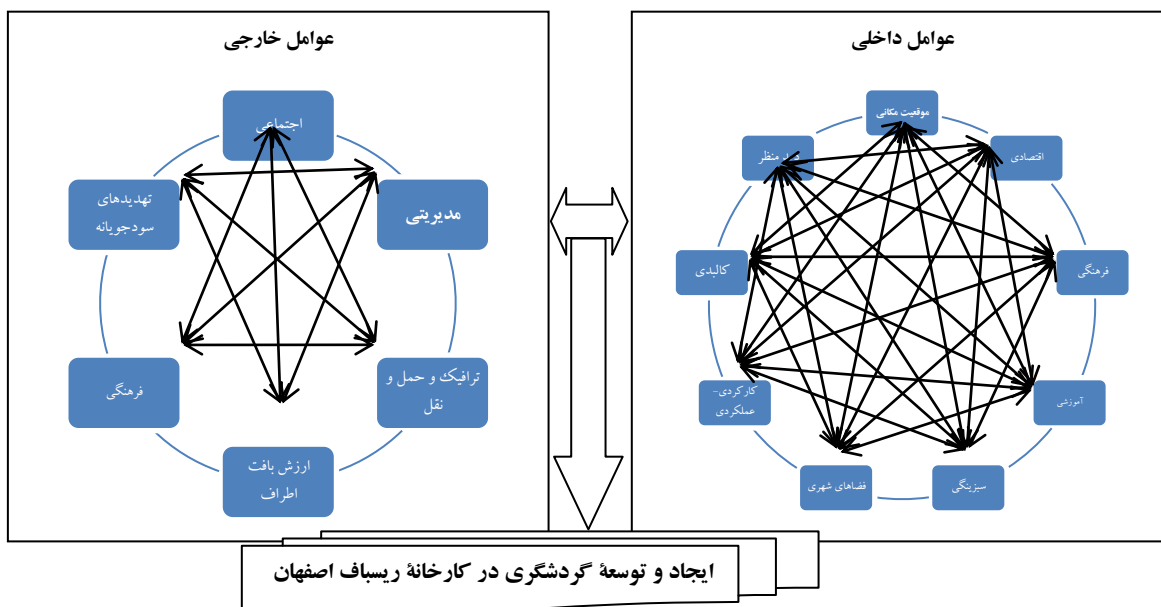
عوامل داخلی

موقعیت مکانی

اقتصادی

فرهنگی

آموزشی

سبزینگی

فضاهای شهری

کارکردی- عملکردی

کالبدی

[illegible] منظر

عوامل خارجی

اجتماعی

مدیریتی

ترافیک و حمل و نقل

ارزش بافت اطراف

فرهنگی

تهدیدهای سودجویانه

ایجاد و توسعهٔ گردشگری در کارخانهٔ ریسباف اصفهان